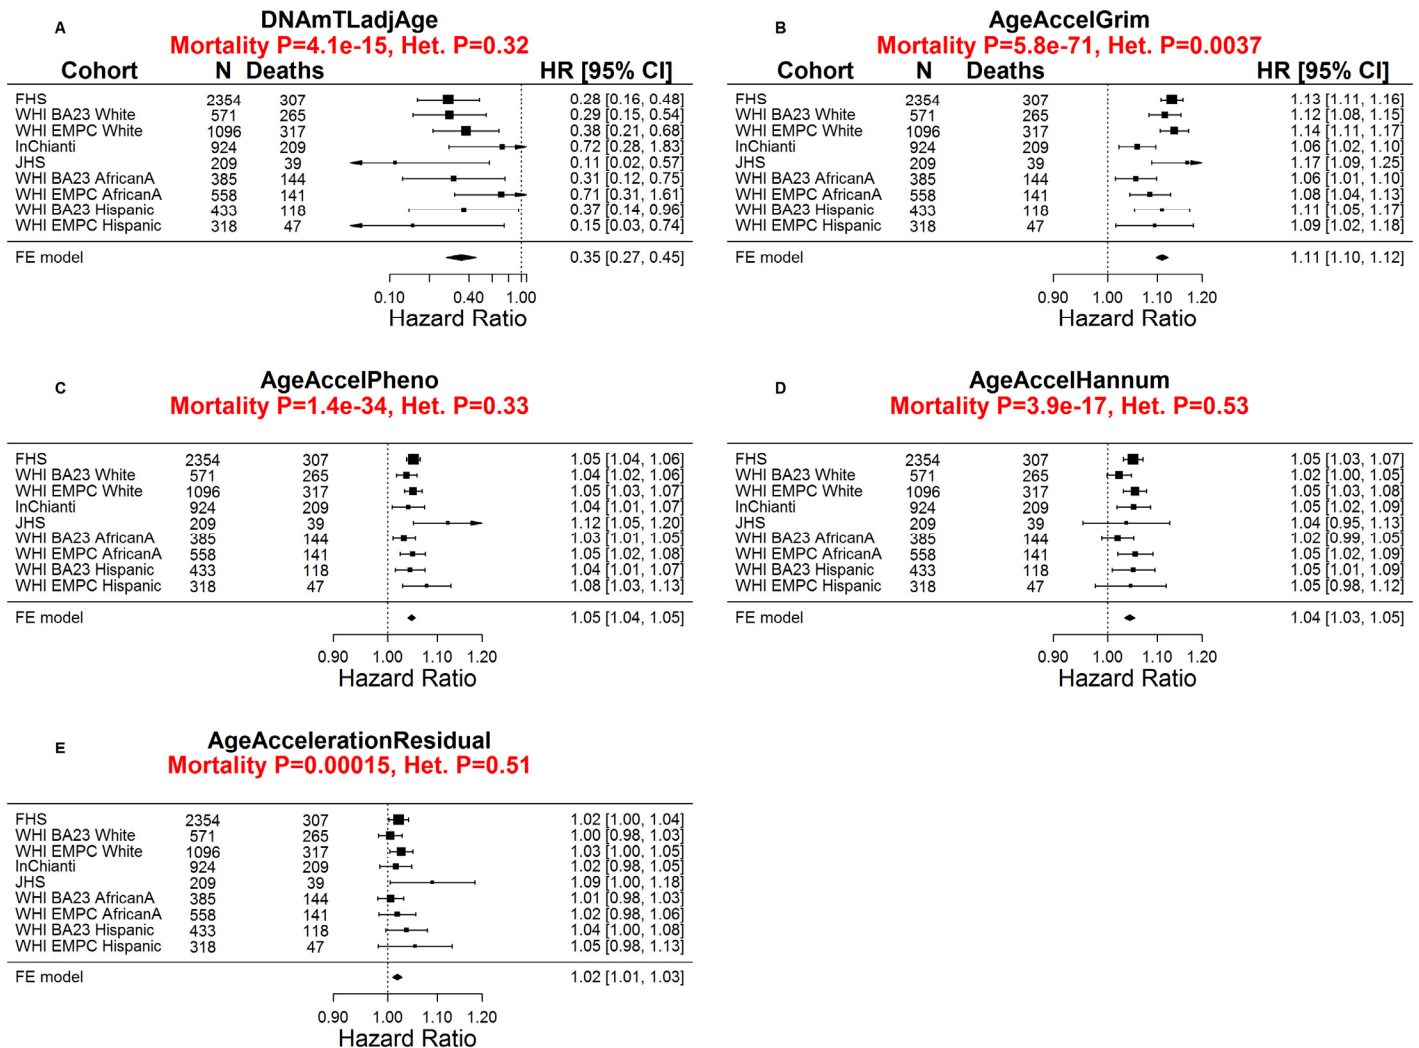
A

DNAmTLadjAge
Mortality P=4.1e-15, Het. P=0.32

| Cohort | N | Deaths | HR [95% CI] |
|---|---|---|---|
| FHS | 2354 | 307 | 0.28 [0.16, 0.48] |
| WHI BA23 White | 571 | 265 | 0.29 [0.15, 0.54] |
| WHI EMPC White | 1096 | 317 | 0.38 [0.21, 0.68] |
| InChianti | 924 | 209 | 0.72 [0.28, 1.83] |
| JHS | 209 | 39 | 0.11 [0.02, 0.57] |
| WHI BA23 AfricanA | 385 | 144 | 0.31 [0.12, 0.75] |
| WHI EMPC AfricanA | 558 | 141 | 0.71 [0.31, 1.61] |
| WHI BA23 Hispanic | 433 | 118 | 0.37 [0.14, 0.96] |
| WHI EMPC Hispanic | 318 | 47 | 0.15 [0.03, 0.74] |
| FE model | | | 0.35 [0.27, 0.45] |

0.10 0.40 1.00
Hazard Ratio

B

AgeAccelGrim
Mortality P=5.8e-71, Het. P=0.0037

| Cohort | N | Deaths | HR [95% CI] |
|---|---|---|---|
| FHS | 2354 | 307 | 1.13 [1.11, 1.16] |
| WHI BA23 White | 571 | 265 | 1.12 [1.08, 1.15] |
| WHI EMPC White | 1096 | 317 | 1.14 [1.11, 1.17] |
| InChianti | 924 | 209 | 1.06 [1.02, 1.10] |
| JHS | 209 | 39 | 1.17 [1.09, 1.25] |
| WHI BA23 AfricanA | 385 | 144 | 1.06 [1.01, 1.10] |
| WHI EMPC AfricanA | 558 | 141 | 1.08 [1.04, 1.13] |
| WHI BA23 Hispanic | 433 | 118 | 1.11 [1.05, 1.17] |
| WHI EMPC Hispanic | 318 | 47 | 1.09 [1.02, 1.18] |
| FE model | | | 1.11 [1.10, 1.12] |

0.90 1.00 1.10 1.20
Hazard Ratio

C

AgeAccelPheno
Mortality P=1.4e-34, Het. P=0.33

| Cohort | N | Deaths | HR [95% CI] |
|---|---|---|---|
| FHS | 2354 | 307 | 1.05 [1.04, 1.06] |
| WHI BA23 White | 571 | 265 | 1.04 [1.02, 1.06] |
| WHI EMPC White | 1096 | 317 | 1.05 [1.03, 1.07] |
| InChianti | 924 | 209 | 1.04 [1.01, 1.07] |
| JHS | 209 | 39 | 1.12 [1.05, 1.20] |
| WHI BA23 AfricanA | 385 | 144 | 1.03 [1.01, 1.05] |
| WHI EMPC AfricanA | 558 | 141 | 1.05 [1.02, 1.08] |
| WHI BA23 Hispanic | 433 | 118 | 1.04 [1.01, 1.07] |
| WHI EMPC Hispanic | 318 | 47 | 1.08 [1.03, 1.13] |
| FE model | | | 1.05 [1.04, 1.05] |

0.90 1.00 1.10 1.20
Hazard Ratio

D

AgeAccelHannum
Mortality P=3.9e-17, Het. P=0.53

| Cohort | N | Deaths | HR [95% CI] |
|---|---|---|---|
| FHS | 2354 | 307 | 1.05 [1.03, 1.07] |
| WHI BA23 White | 571 | 265 | 1.02 [1.00, 1.05] |
| WHI EMPC White | 1096 | 317 | 1.05 [1.03, 1.08] |
| InChianti | 924 | 209 | 1.05 [1.02, 1.09] |
| JHS | 209 | 39 | 1.04 [0.95, 1.13] |
| WHI BA23 AfricanA | 385 | 144 | 1.02 [0.99, 1.05] |
| WHI EMPC AfricanA | 558 | 141 | 1.05 [1.02, 1.09] |
| WHI BA23 Hispanic | 433 | 118 | 1.05 [1.01, 1.09] |
| WHI EMPC Hispanic | 318 | 47 | 1.05 [0.98, 1.12] |
| FE model | | | 1.04 [1.03, 1.05] |

0.90 1.00 1.10 1.20
Hazard Ratio

E

AgeAccelerationResidual
Mortality P=0.00015, Het. P=0.51

| Cohort | N | Deaths | HR [95% CI] |
|---|---|---|---|
| FHS | 2354 | 307 | 1.02 [1.00, 1.04] |
| WHI BA23 White | 571 | 265 | 1.00 [0.98, 1.03] |
| WHI EMPC White | 1096 | 317 | 1.03 [1.00, 1.05] |
| InChianti | 924 | 209 | 1.02 [0.98, 1.05] |
| JHS | 209 | 39 | 1.09 [1.00, 1.18] |
| WHI BA23 AfricanA | 385 | 144 | 1.01 [0.98, 1.03] |
| WHI EMPC AfricanA | 558 | 141 | 1.02 [0.98, 1.06] |
| WHI BA23 Hispanic | 433 | 118 | 1.04 [1.00, 1.08] |
| WHI EMPC Hispanic | 318 | 47 | 1.05 [0.98, 1.13] |
| FE model | | | 1.02 [1.01, 1.03] |

0.90 1.00 1.10 1.20
Hazard Ratio